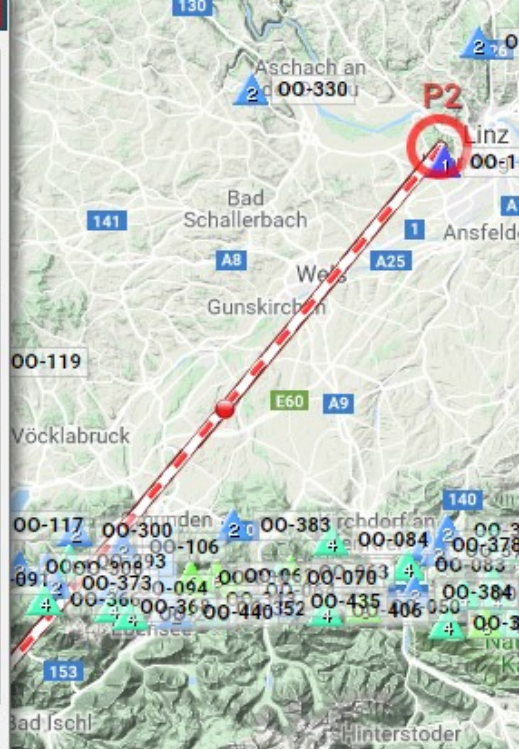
130
Aschach an
2
OO-330
2
P2
Linz
OO-1
Bad Schallerbach
141
1
Ansfelden
A8
Wels
A25
Gunskirchen
OO-119
E60
A9
Vöcklabruck
140
OO-117
OO-300
Gmunden
2
OO-383
Kirchdorf an
OO-106
OO-084
OO-378
OO-373
OO-094
OO-070
OO-083
OO-384
OO-360
OO-361
OO-440
OO-435
OO-406
4
4
4
Ebensee
153
Bad Ischl
Hinterstoder